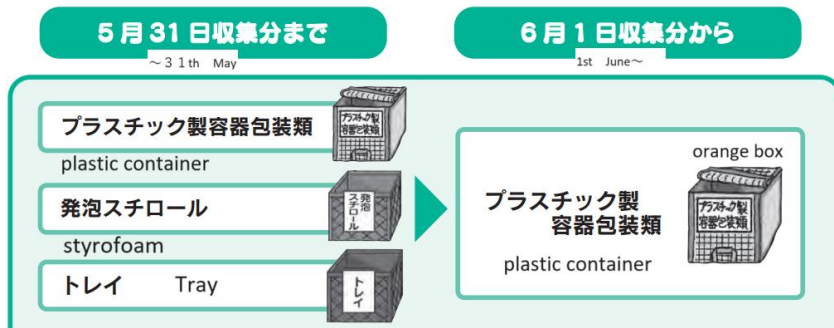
5月31日収集分まで
～31th May

6月1日収集分から
1st June～

プラスチック製容器包装類
プラスチック製容器包装
plastic container

発泡スチロール
発泡スチロール
styrofoam

トレイ Tray
トレイ

orange box
プラスチック製容器包装類
プラスチック製容器包装
plastic container